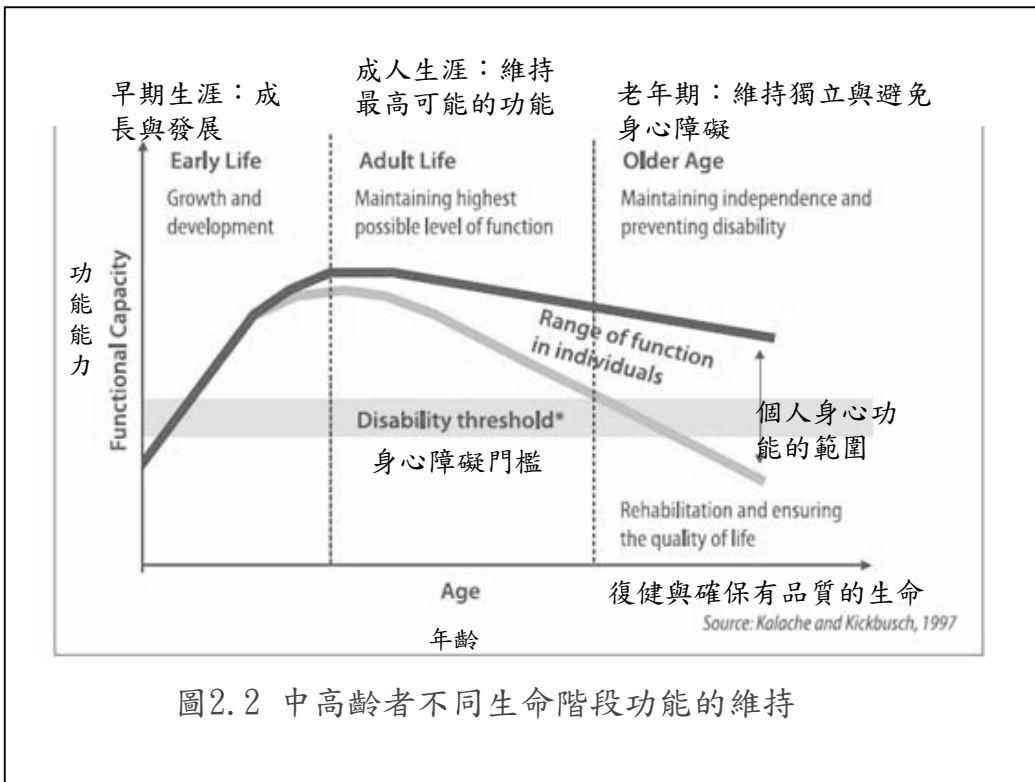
早期生涯：成長與發展

成人生涯：維持最高可能的功能

老年期：維持獨立與避免身心障礙

Early Life

Growth and development

Adult Life

Maintaining highest possible level of function

Older Age

Maintaining independence and preventing disability

功能能力

Functional Capacity

Range of function in individuals

個人身心功能的範圍

Disability threshold*

身心障礙門檻

Rehabilitation and ensuring the quality of life

Age

復健與確保有品質的生命

Source: Kalache and Kickbusch, 1997

年齡

圖2.2 中高齡者不同生命階段功能的維持